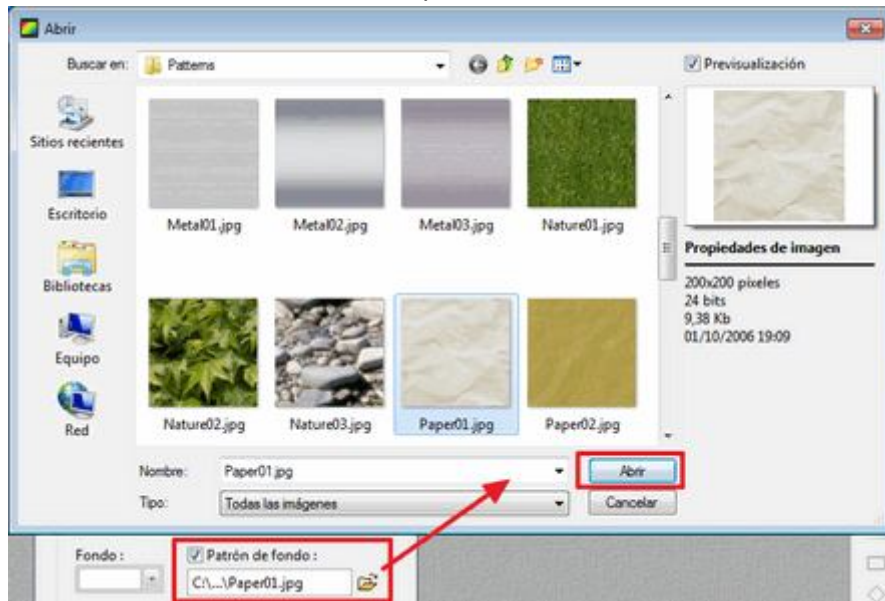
Abrir

Buscar en: Patterns

Previsualización

Sitios recientes

Escritorio

Bibliotecas

Equipo

Red

Metal01.jpg

Metal02.jpg

Metal03.jpg

Nature01.jpg

Nature02.jpg

Nature03.jpg

Paper01.jpg

Paper02.jpg

Propiedades de imagen

200x200 pixeles
24 bits
9,38 Kb
01/10/2006 19:09

Nombre: Paper01.jpg

Abrir

Tipo: Todas las imágenes

Cancelar

Fondo :

Patrón de fondo :

C:\...\Paper01.jpg